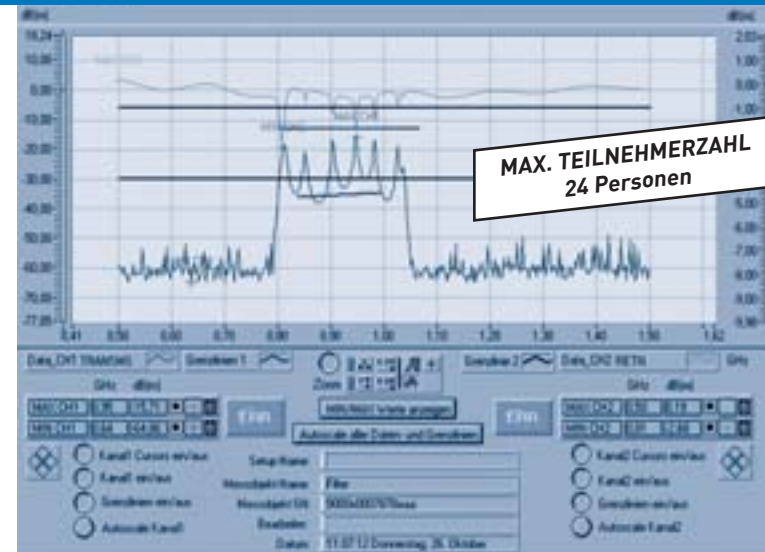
dB(m)
dB(m)
18,24
10,00
0,00
-10,00
-20,00
-30,00
-40,00
-50,00
-60,00
-70,00
-77,00
2,00
1,00
0,00
-1,00
5,00
6,00
7,00
8,00
9,00
0,41
0,50
0,60
0,70
0,80
0,90
1,00
1,10
1,20
1,30
1,40
1,50
1,62

MAX. TEILNEHMERZAHL
24 Personen

Data_CH1 TRANSM
Grenzlinie 1
Zoom
Grenzlinie 2
Data_CH2 REFL
GHz
GHz dB(m)
GHz dB(m)
MAX CH1
MIN CH1
MAX CH2
MIN CH2
MIN/MAX Werte anzeigen
Autoscale aller Daten- und Grenzlinien
Kanal1 Cursors ein/aus
Kanal1 ein/aus
Grenzlinien ein/aus
Autoscale Kanal1
Setup Name
Messobjekt Name
Filter
Messobjekt SN
Bearbeiter
Datum
11.07.12 Donnerstag, 26. Oktober
Kanal2 Cursors ein/aus
Kanal2 ein/aus
Grenzlinien ein/aus
Autoscale Kanal2